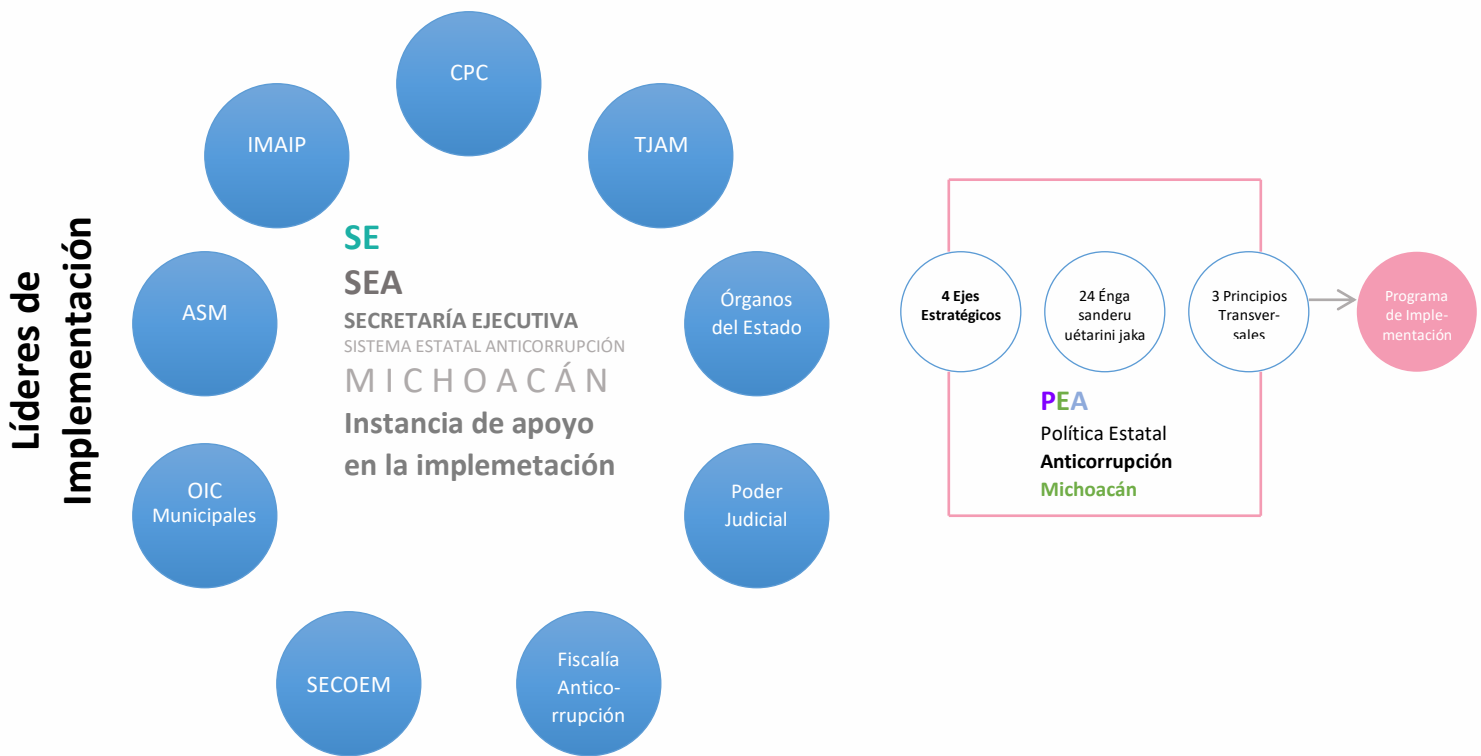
Líderes de Implementación

CPC

TJAM

IMAIP

Órganos del Estado

ASM

OIC Municipales

Poder Judicial

SECOEM

Fiscalía Anticorrupción

SE
SEA
SECRETARÍA EJECUTIVA
SISTEMA ESTATAL ANTICORRUPCIÓN
MICHOACÁN
Instancia de apoyo en la implemetación

4 Ejes Estratégicos

24 Énga sanderu uétarini jaka

3 Principios Transversales

Programa de Implementación

PEA
Política Estatal
Anticorrupción
Michoacán